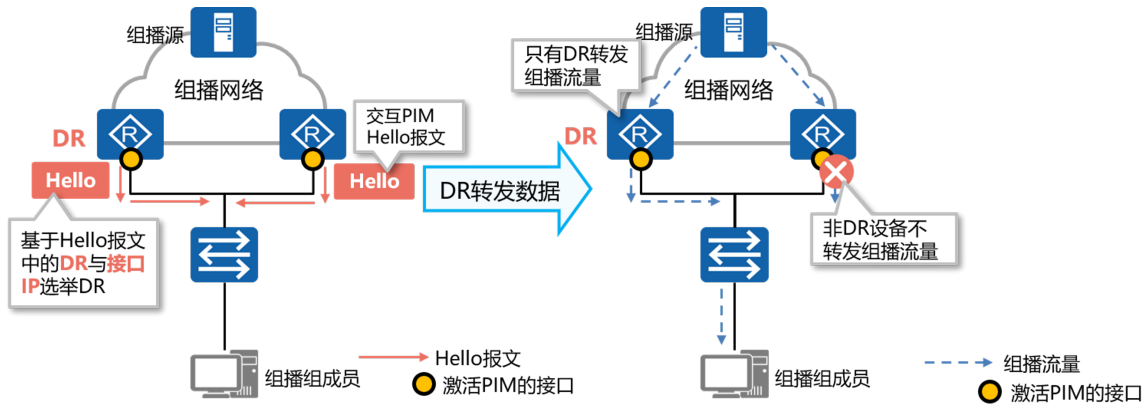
组播源

组播网络

DR

交互PIM Hello报文

Hello

Hello

基于Hello报文中的DR与接口IP选举DR

组播组成员

Hello报文

激活PIM的接口

DR转发数据

组播源

只有DR转发组播流量

组播网络

DR

非DR设备不转发组播流量

组播组成员

组播流量

激活PIM的接口